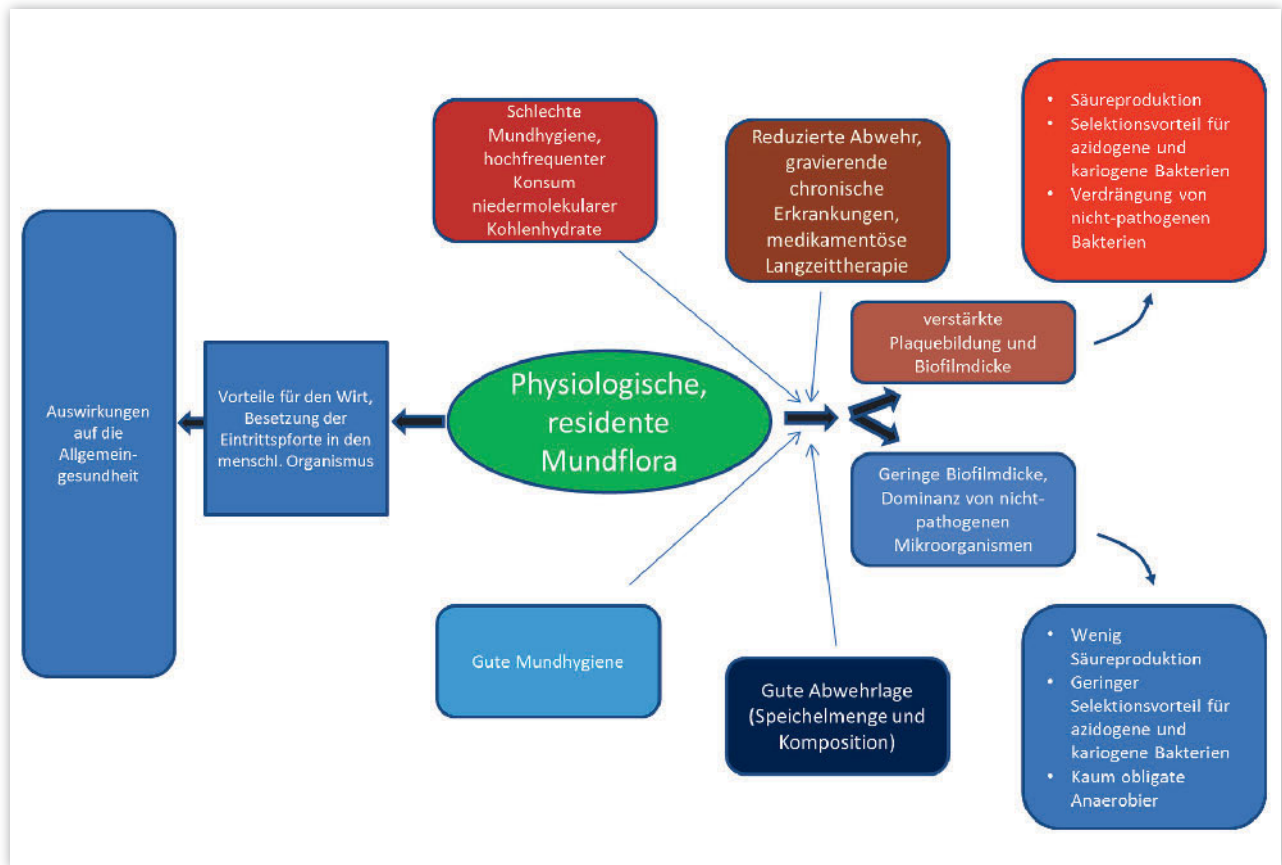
Schlechte Mundhygiene, hochfrequenter Konsum niedermolekularer Kohlenhydrate

Reduzierte Abwehr, gravierende chronische Erkrankungen, medikamentöse Langzeittherapie

• Säureproduktion
• Selektionsvorteil für azidogene und kariogene Bakterien
• Verdrängung von nicht-pathogenen Bakterien

Auswirkungen auf die Allgemeingesundheit

Vorteile für den Wirt, Besetzung der Eintrittspforte in den menschl. Organismus

Physiologische, residente Mundflora

verstärkte Plaquebildung und Biofilmdicke

Geringe Biofilmdicke, Dominanz von nicht-pathogenen Mikroorganismen

Gute Mundhygiene

Gute Abwehrlage (Speichelmenge und Komposition)

• Wenig Säureproduktion
• Geringer Selektionsvorteil für azidogene und kariogene Bakterien
• Kaum obligate Anaerobier